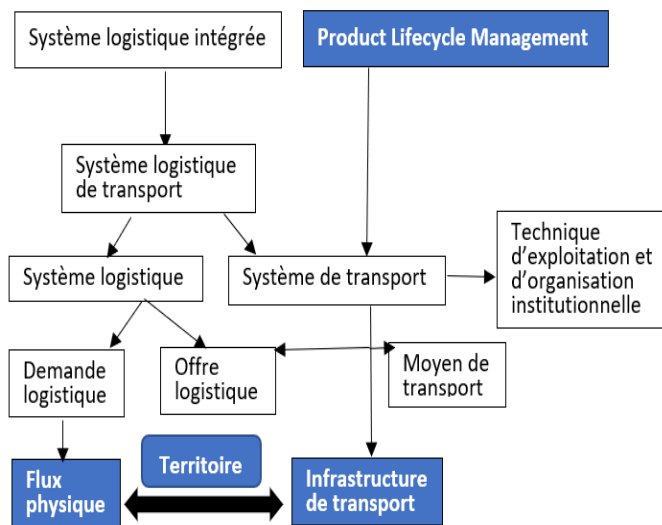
Système logistique intégrée

Product Lifecycle Management

Système logistique de transport

Système logistique

Système de transport

Technique d'exploitation et d'organisation institutionnelle

Demande logistique

Offre logistique

Moyen de transport

Territoire

Flux physique

Infrastructure de transport